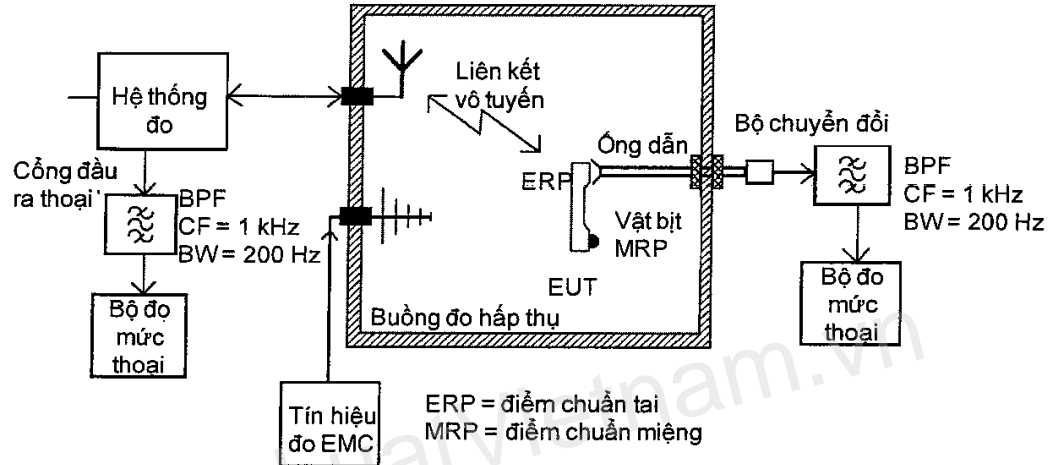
Hệ thống đo

Liên kết vô tuyến

Bộ chuyển đổi

Cổng đầu ra thoại

Ống dẫn

BPF
CF = 1 kHz
BW = 200 Hz

ERP

BPF
CF = 1 kHz
BW = 200 Hz

Vật bịt MRP

EUT

Bộ đo mức thoại

Bộ đo mức thoại

Buồng đo hấp thụ

Tín hiệu đo EMC

ERP = điểm chuẩn tai
MRP = điểm chuẩn miệng

vietnam.vn